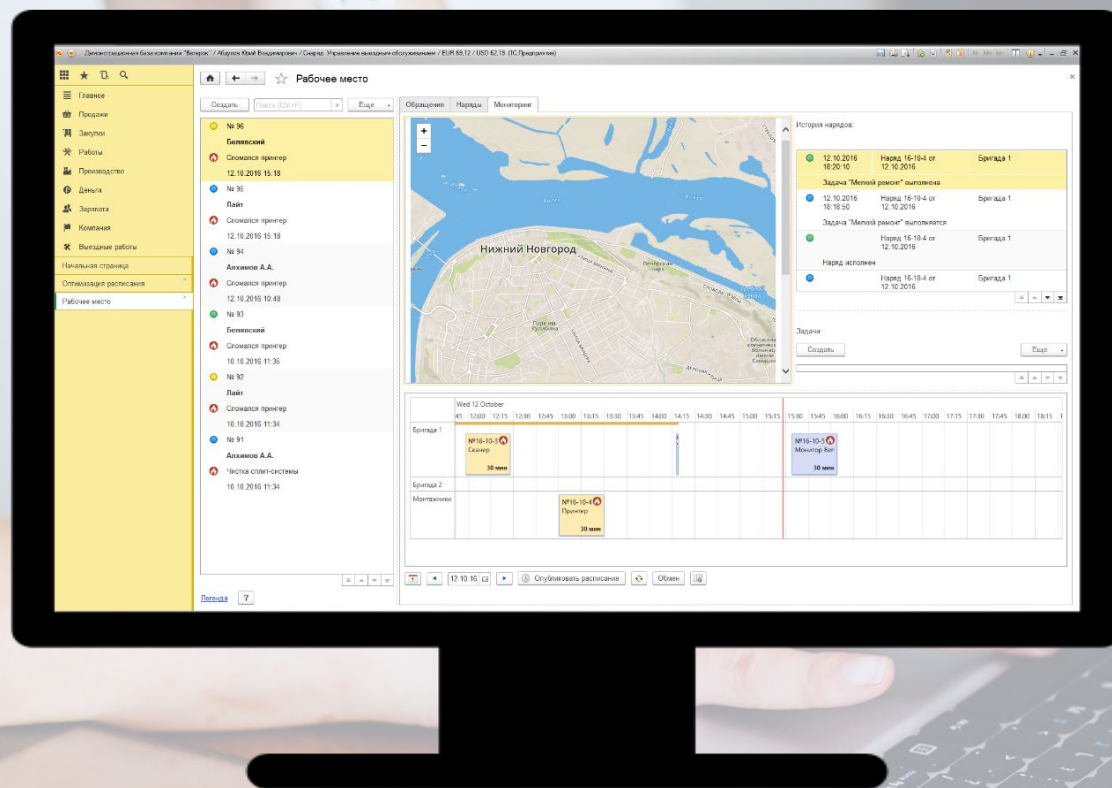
Демонстрационная база компании "Ветерок" / Абдулов Юрий Владимирович / Снерд: Управление выездным обслуживанием / EUR 69.12 / USD 62.19 (1С:Предприятие)

Главное
Продажи
Закупки
Работы
Производство
Деньги
Зарплата
Компания
Выездные работы
Начальная страница
Оптимизация расписания
Рабочее место

Рабочее место

Создать
Поиск (Ctrl+F)
Еще

№ 96
Белявский
Сломался принтер
12.10.2016 15:18
№ 95
Лайт
Сломался принтер
12.10.2016 15:18
№ 94
Алхимов А.А.
Сломался принтер
12.10.2016 10:48
№ 93
Белявский
Сломался принтер
10.10.2016 11:35
№ 92
Лайт
Сломался принтер
10.10.2016 11:34
№ 91
Алхимов А.А.
Чистка сплит-системы
10.10.2016 11:34

Легенда ?

Обращения Наряды Мониторинг

Нижний Новгород

История нарядов:

| | | |
|---|---|---|
| 12.10.2016 18:20:10 | Наряд 16-10-4 от 12.10.2016 | Бригада 1 |
| Задача "Мелкий ремонт" выполнена | | |
| 12.10.2016 18:18:50 | Наряд 16-10-4 от 12.10.2016 | Бригада 1 |
| Задача "Мелкий ремонт" выполняется | | |
| | Наряд 16-10-4 от 12.10.2016 | Бригада 1 |
| Наряд исполнен | | |
| | Наряд 16-10-4 от 12.10.2016 | Бригада 1 |

Задачи
Создать
Еще

Wed 12 October
45 12:00 12:15 12:30 12:45 13:00 13:15 13:30 13:45 14:00 14:15 14:30 14:45 15:00 15:15 15:30 15:45 16:00 16:15 16:30 16:45 17:00 17:15 17:30 17:45 18:00 18:15

Бригада 1
№16-10-3 Сканер 30 мин
№16-10-5 Монитор Bor 30 мин
Бригада 2
Монтажники
№16-10-6 Принтер 30 мин

12.10.16
Опубликовать расписание
Обмен